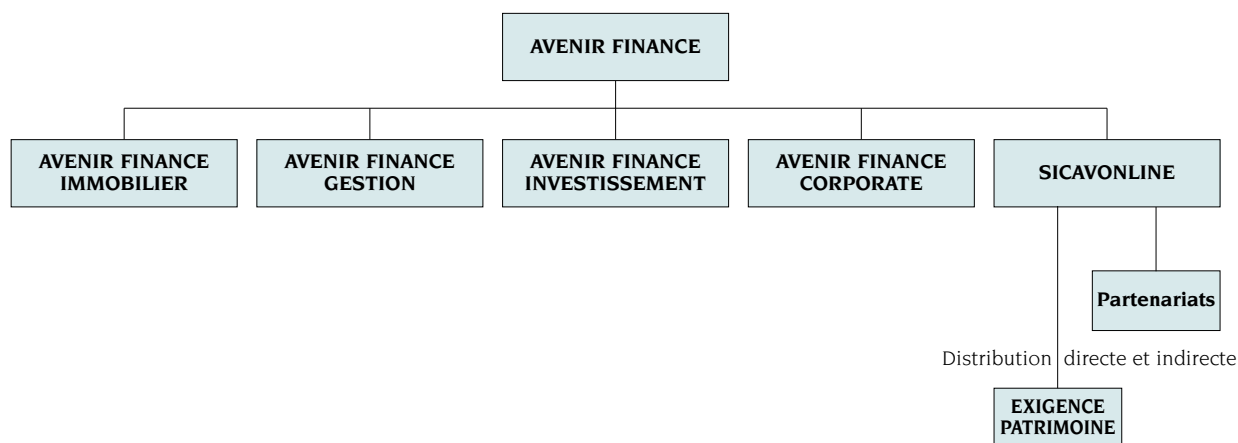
AVENIR FINANCE

AVENIR FINANCE IMMOBILIER

AVENIR FINANCE GESTION

AVENIR FINANCE INVESTISSEMENT

AVENIR FINANCE CORPORATE

SICAVONLINE

Partenariats

Distribution directe et indirecte

EXIGENCE PATRIMOINE